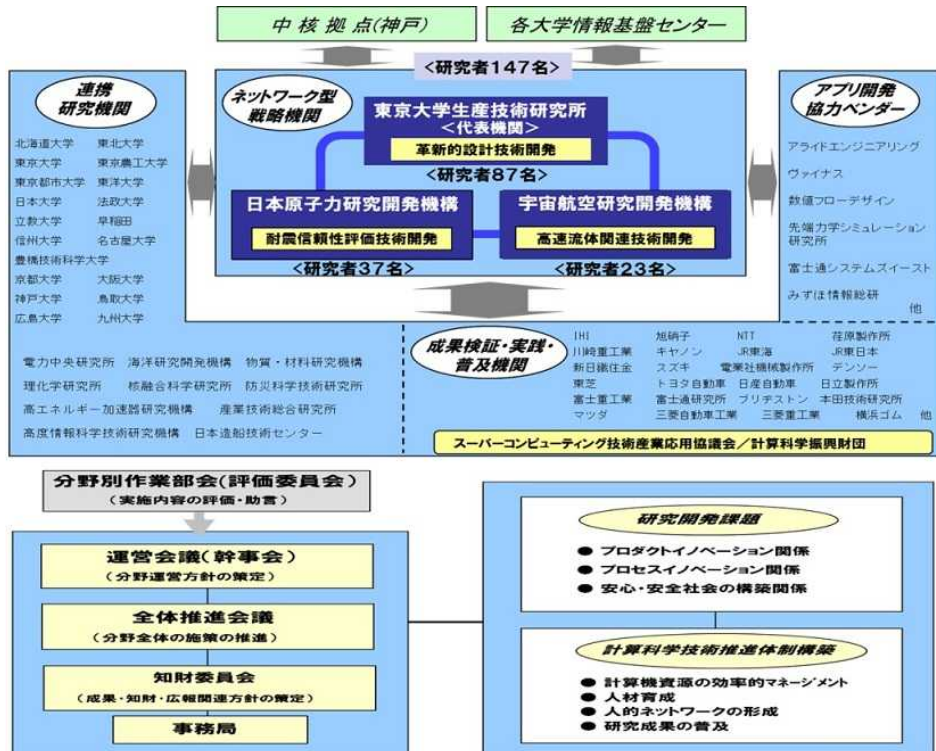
中核拠点(神戸)

各大学情報基盤センター

<研究者147名>

連携研究機関

北海道大学 東北大学
東京大学 東京農工大学
東京都市大学 東洋大学
日本大学 法政大学
立教大学 早稲田
信州大学 名古屋大学
豊橋技術科学大学
京都大学 大阪大学
神戸大学 鳥取大学
広島大学 九州大学

ネットワーク型戦略機関

東京大学生産技術研究所
<代表機関>
革新的設計技術開発

<研究者87名>

日本原子力研究開発機構
耐震信頼性評価技術開発
<研究者37名>

宇宙航空研究開発機構
高速流体関連技術開発
<研究者23名>

アプリ開発協力ベンダー

アライドエンジニアリング
ヴァイナス
数値フローデザイン
先端力学シミュレーション研究所
富士通システムズイースト
みずほ情報総研
他

電力中央研究所 海洋研究開発機構 物質・材料研究機構
理化学研究所 核融合科学研究所 防災科学技術研究所
高エネルギー加速器研究機構 産業技術総合研究所
高度情報科学技術研究機構 日本造船技術センター

成果検証・実践・普及機関

IHI 旭硝子 NTT 荏原製作所
川崎重工業 キヤノン JR東海 JR東日本
新日鐵住金 スズキ 電業社機械製作所 デンソー
東芝 トヨタ自動車 日産自動車 日立製作所
富士重工業 富士通研究所 ブリヂストン 本田技術研究所
マツダ 三菱自動車工業 三菱重工業 横浜ゴム 他

スーパーコンピューティング技術産業応用協議会/計算科学振興財団

分野別作業部会(評価委員会)
(実施内容の評価・助言)

運営会議(幹事会)
(分野運営方針の策定)

全体推進会議
(分野全体の施策の推進)

知財委員会
(成果・知財・広報関連方針の策定)

事務局

研究開発課題
● プロダクトイノベーション関係
● プロセスイノベーション関係
● 安心・安全社会の構築関係

計算科学技術推進体制構築
● 計算機資源の効率的マネージメント
● 人材育成
● 人的ネットワークの形成
● 研究成果の普及